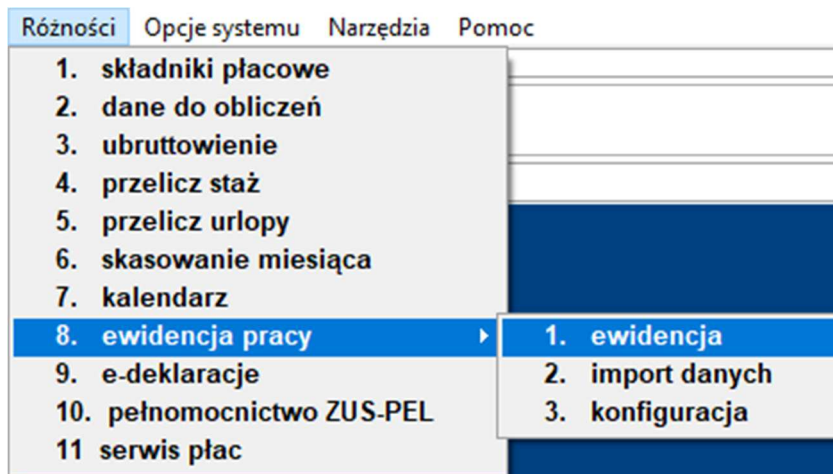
Różności Opcje systemu Narzędzia Pomoc

1. składniki płacowe
2. dane do obliczeń
3. ubruttowienie
4. przelicz staż
5. przelicz urlopy
6. skasowanie miesiąca
7. kalendarz
8. ewidencja pracy
9. e-deklaracje
10. pełnomocnictwo ZUS-PEL
11 serwis płac

1. ewidencja
2. import danych
3. konfiguracja